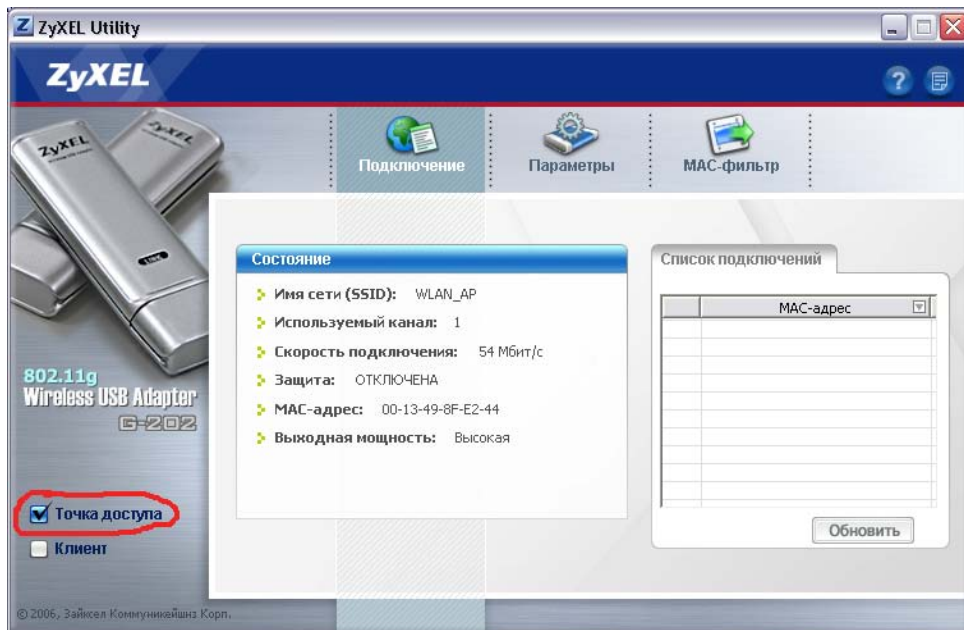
ZyXEL Utility

ZyXEL

Подключение
Параметры
MAC-фильтр

ZyXEL
ZyXEL

802.11g
Wireless USB Adapter
G-202

Состояние
Имя сети (SSID): WLAN_AP
Используемый канал: 1
Скорость подключения: 54 Мбит/с
Защита: ОТКЛЮЧЕНА
MAC-адрес: 00-13-49-8F-E2-44
Выходная мощность: Высокая

Список подключений

| | MAC-адрес |
|---|---|
| | |

Обновить

Точка доступа
Клиент

© 2006, Зайксел Коммуникейшнз Корп.